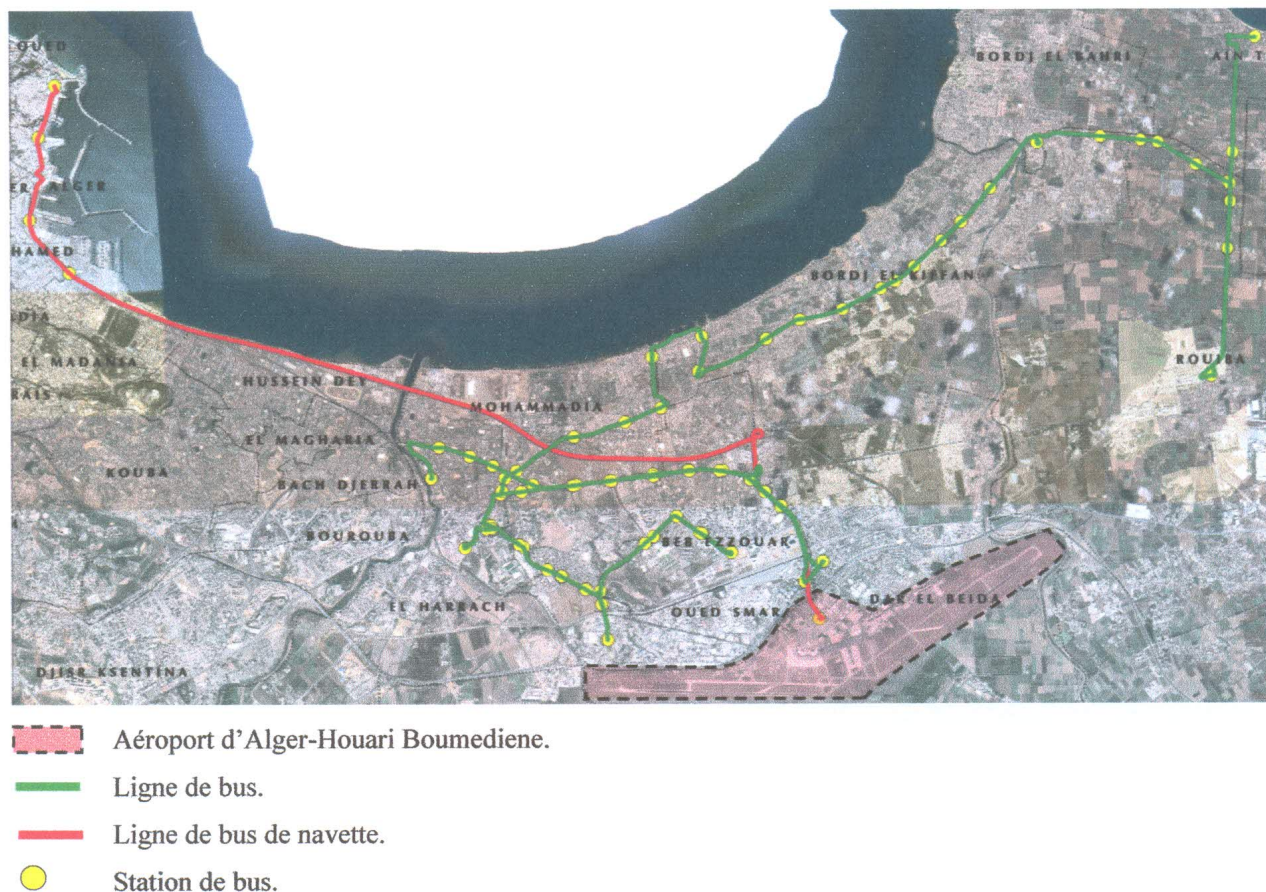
OUED

ER ALGER

HAMED

DIA

EL MADANIA

RAIS

BORDJ EL BAHRI

AIN T

BORDJ EL KIFFAN

ROUIBA

HUSSEIN DEY

MOHAMMADIA

EL MAGHARIA

KOUBA

BACH DJERRAH

BOUROUBA

BEB EZZOUAR

EL HARRACH

OUED SMAR

DAR EL BEIDA

DJISR KSENTINA

Aéroport d'Alger-Houari Boumediene.

Ligne de bus.

Ligne de bus de navette.

Station de bus.